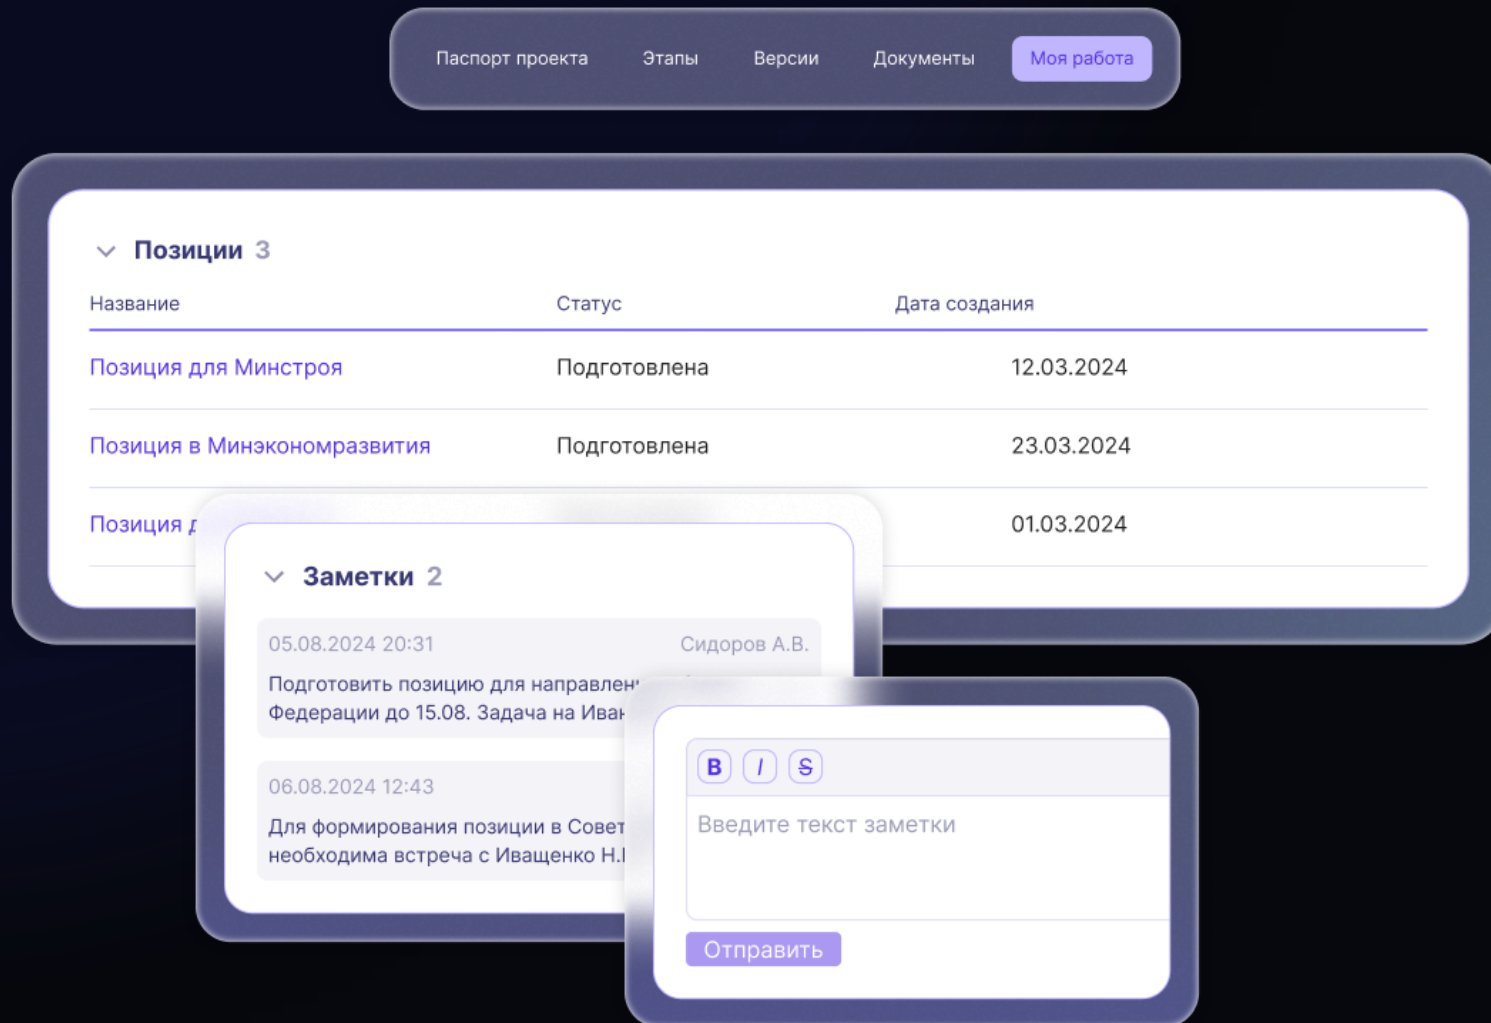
Паспорт проекта Этапы Версии Документы Моя работа

Позиции 3

| Название | Статус | Дата создания |
|---|---|---|
| Позиция для Минстроя | Подготовлена | 12.03.2024 |
| Позиция в Минэкономразвития | Подготовлена | 23.03.2024 |
| Позиция д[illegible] | | 01.03.2024 |

Заметки 2

05.08.2024 20:31 Сидоров А.В.
Подготовить позицию для направлен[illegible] Федерации до 15.08. Задача на Иван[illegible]

06.08.2024 12:43
Для формирования позиции в Совет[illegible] необходима встреча с Иващенко Н.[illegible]

B I S
Введите текст заметки
Отправить